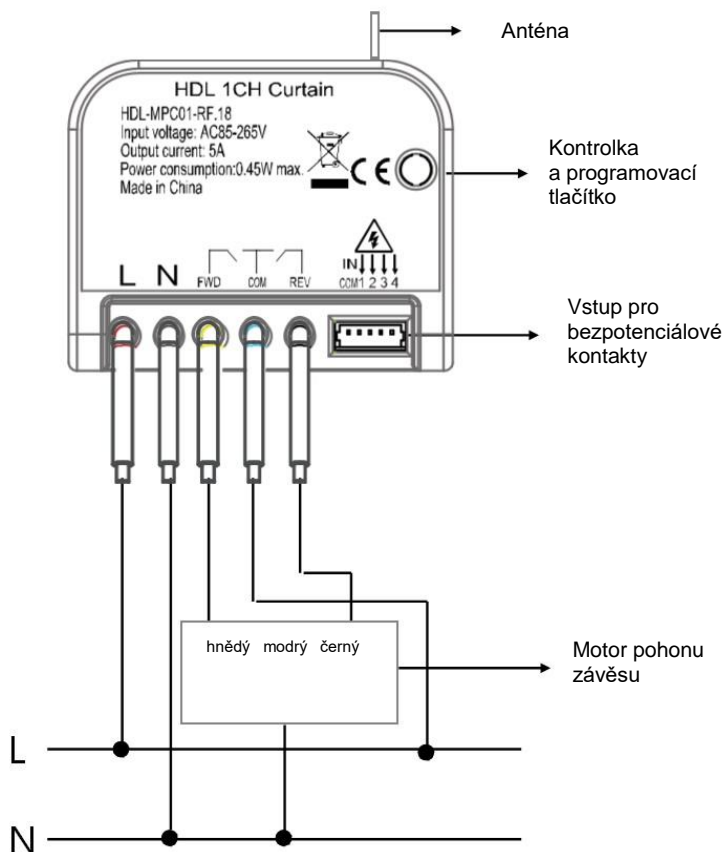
Anténa

HDL 1CH Curtain

HDL-MPC01-RF.18
Input voltage: AC85-265V
Output current: 5A
Power consumption:0.45W max.
Made in China

CE

Kontrolka a programovací tlačítko

L N FWD COM REV

IN COM1 2 3 4

Vstup pro bezpotenciálové kontakty

hnědý modrý černý

Motor pohonu závěsu

L

N